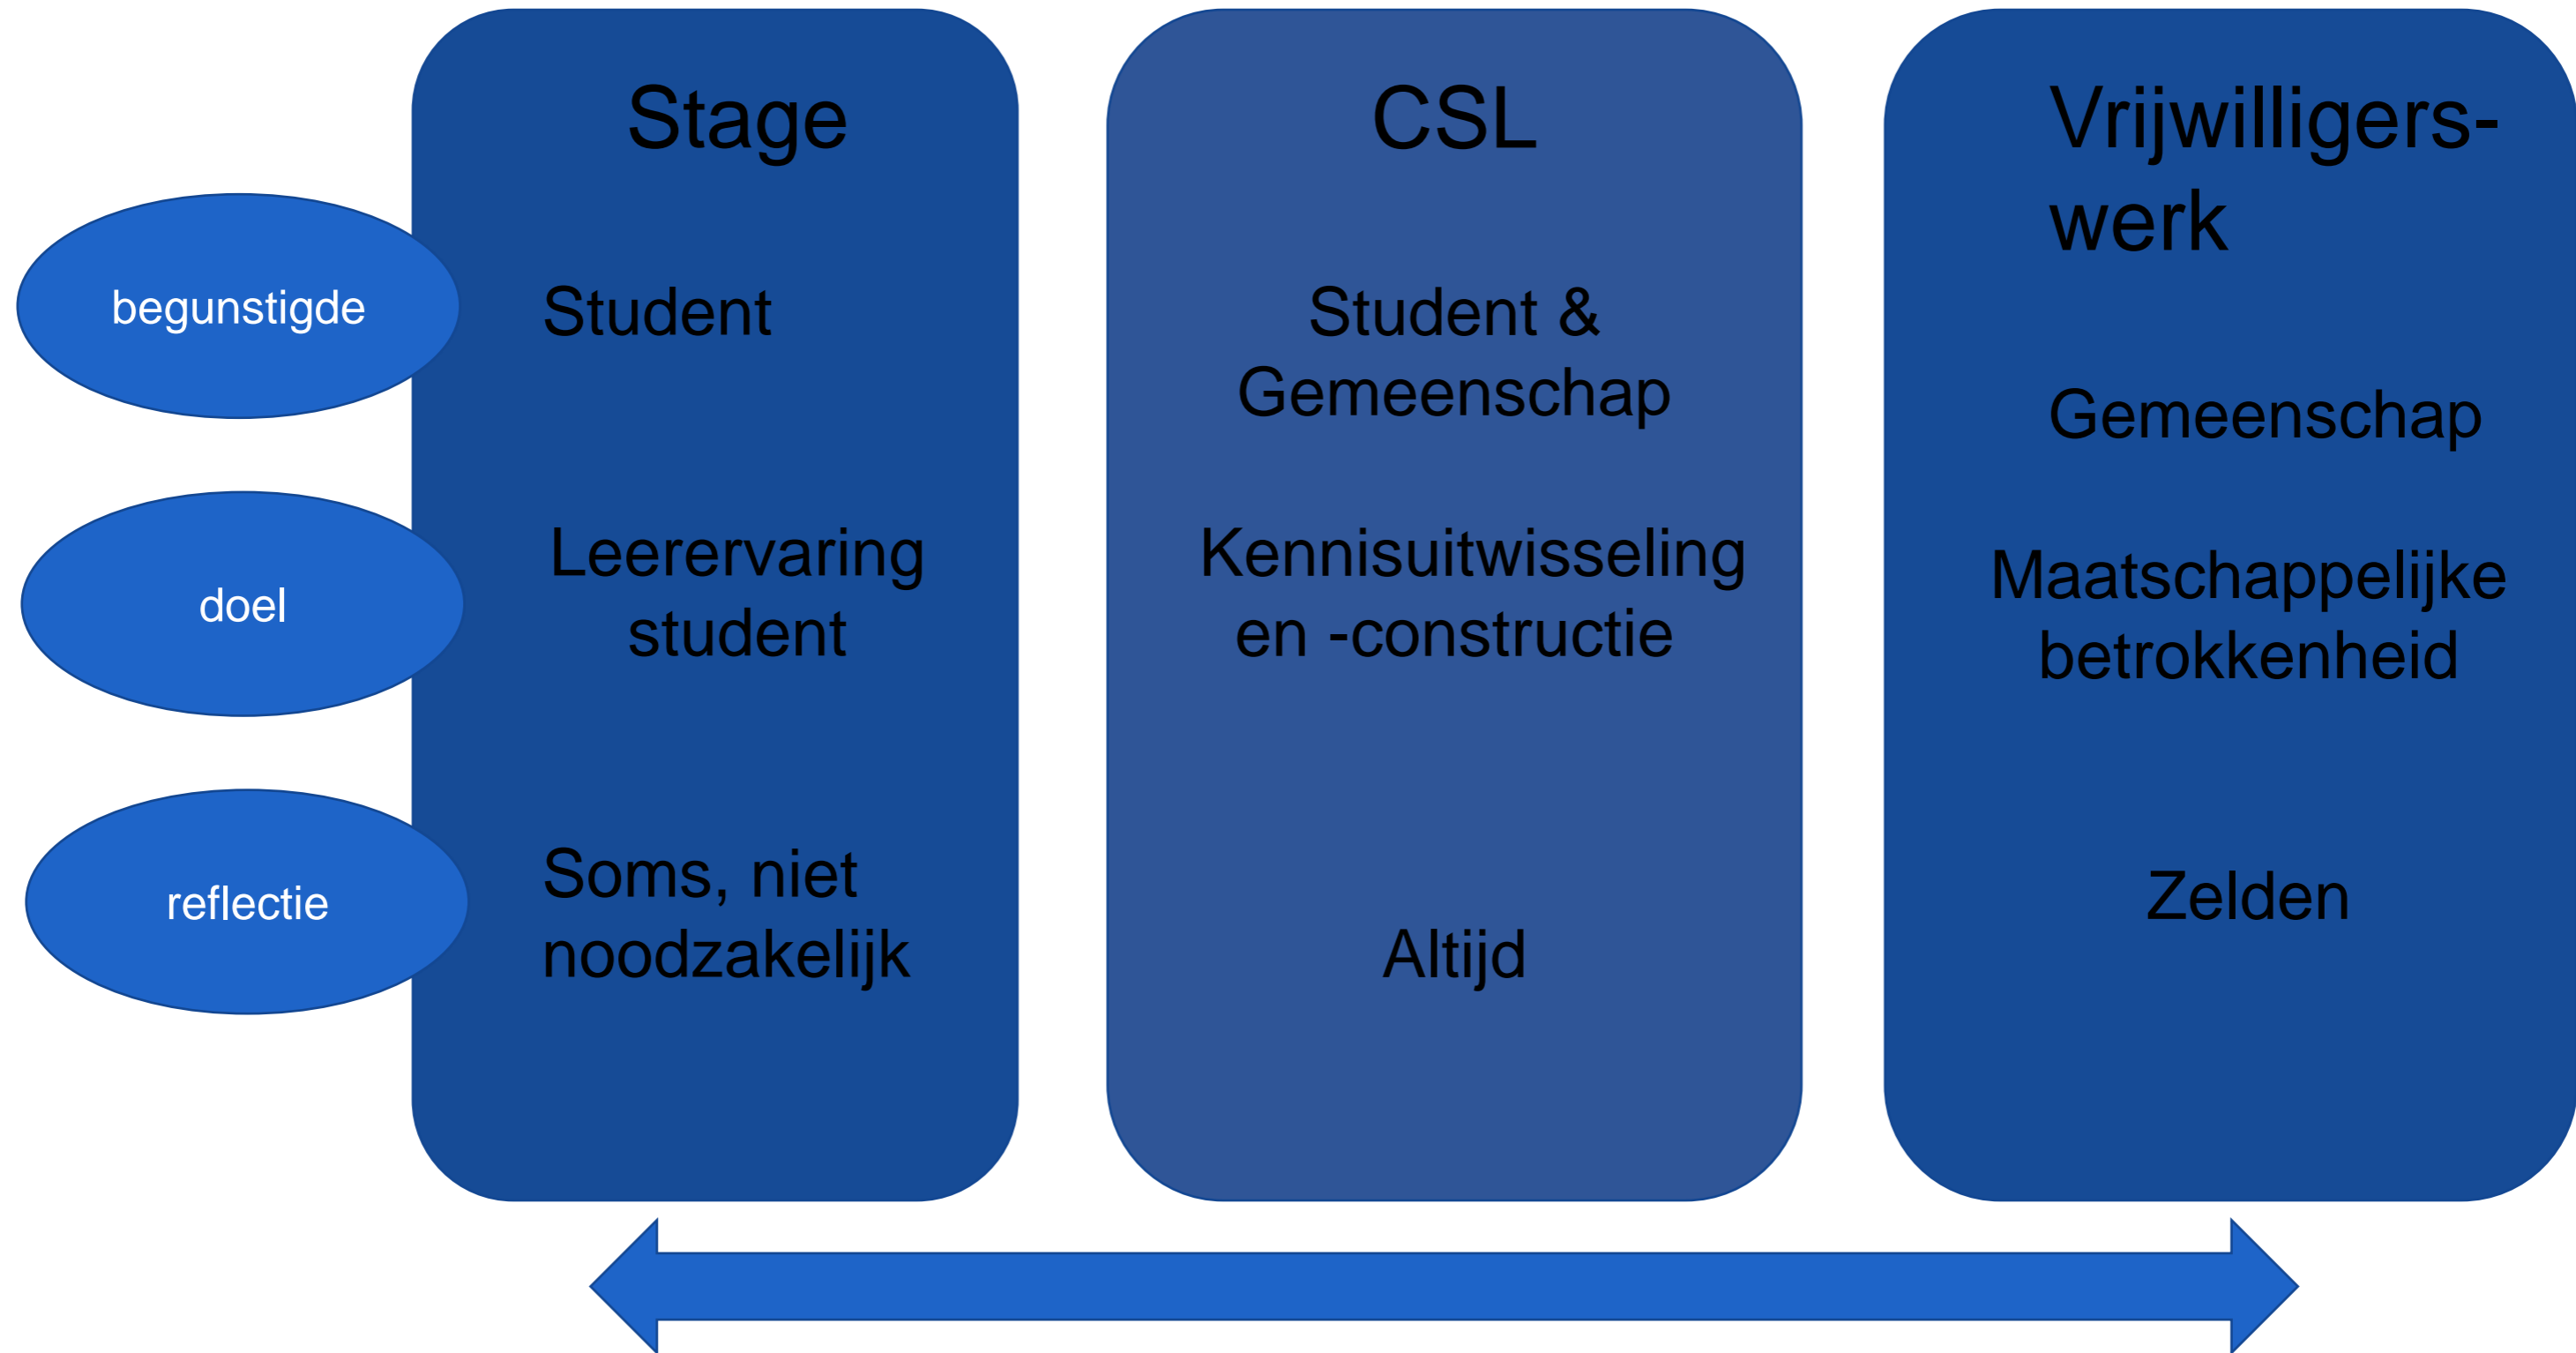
begunstigde

doel

reflectie

Stage

Student

Leerervaring student

Soms, niet noodzakelijk

CSL

Student & Gemeenschap

Kennisuitwisseling en -constructie

Altijd

Vrijwilligerswerk

Gemeenschap

Maatschappelijke betrokkenheid

Zelden